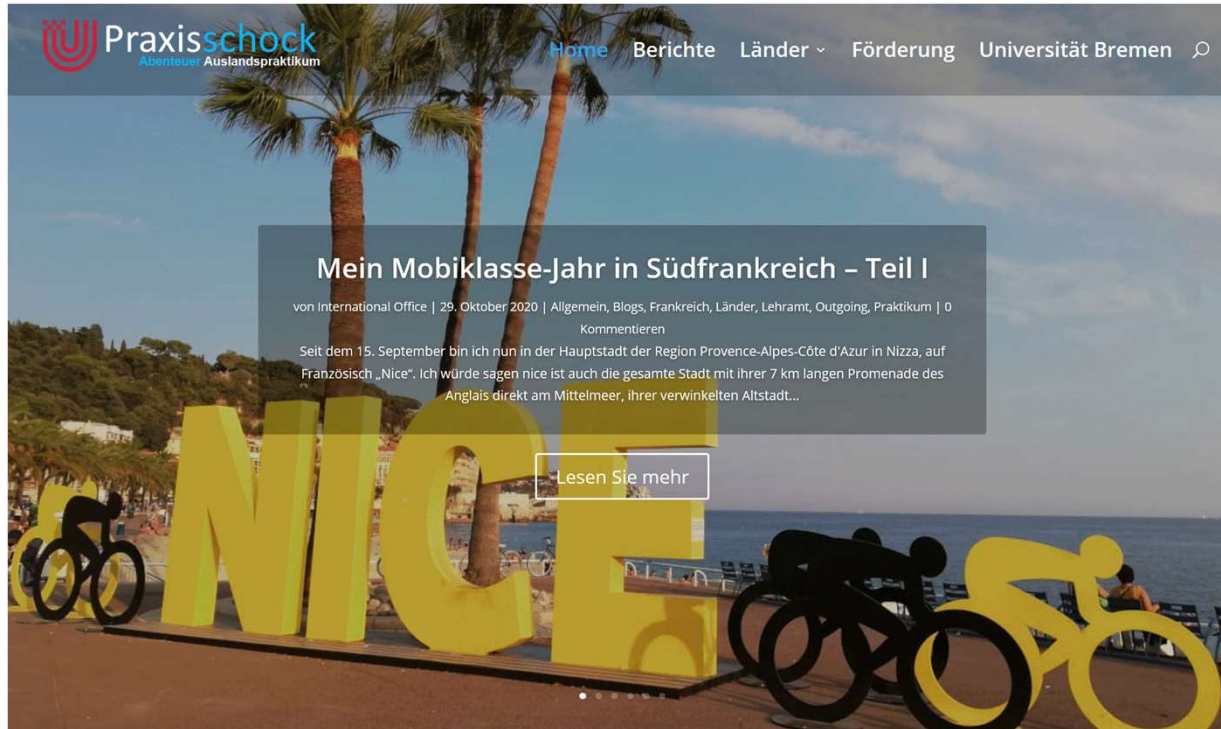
Praxisschock
Abenteuer Auslandspraktikum

Home Berichte Länder Förderung Universität Bremen

Mein Mobiklasse-Jahr in Südfrankreich – Teil I

von International Office | 29. Oktober 2020 | Allgemein, Blogs, Frankreich, Länder, Lehramt, Outgoing, Praktikum | 0 Kommentieren

Seit dem 15. September bin ich nun in der Hauptstadt der Region Provence-Alpes-Côte d'Azur in Nizza, auf Französisch „Nice". Ich würde sagen nice ist auch die gesamte Stadt mit ihrer 7 km langen Promenade des Anglais direkt am Mittelmeer, ihrer verwinkelten Altstadt...

Lesen Sie mehr

NICE